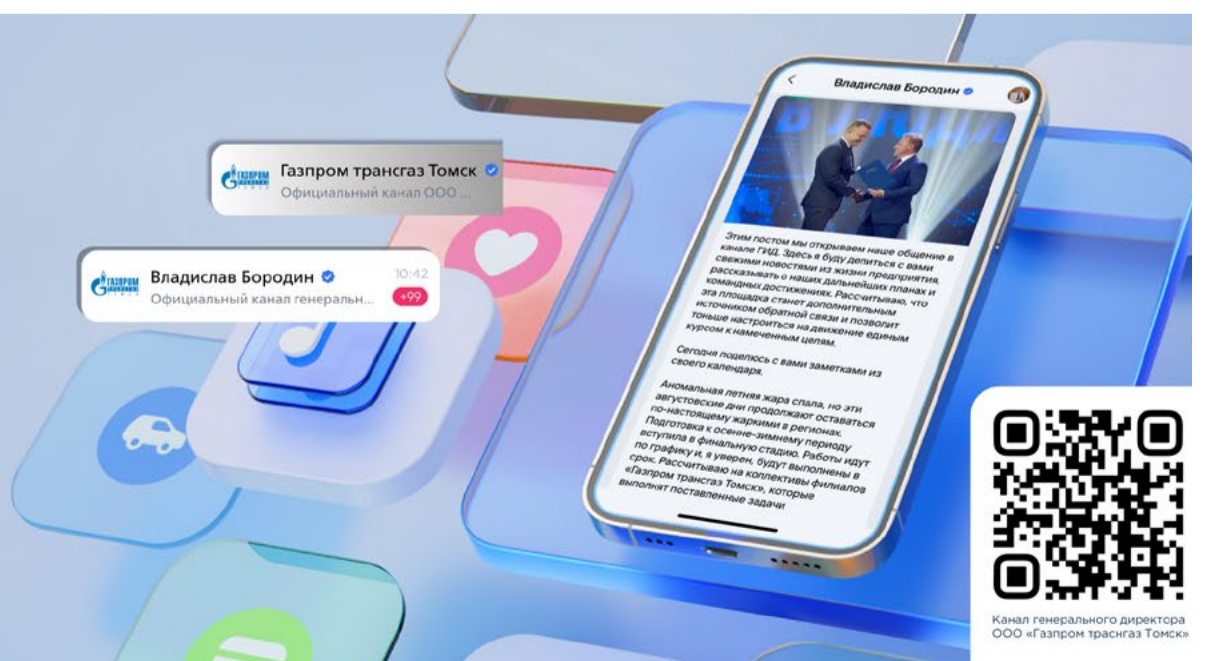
ГАЗПРОМ

Газпром трансгаз Томск

Официальный канал ООО ...

ГАЗПРОМ

Владислав Бородин

10:42

Официальный канал генеральн...

+99

Владислав Бородин

Этим постом мы открываем наше общение в канале ГИД. Здесь я буду делиться с вами свежими новостями из жизни предприятия, рассказывать о наших дальнейших планах и командных достижениях. Рассчитываю, что эта площадка станет дополнительным источником обратной связи и позволит тоньше настроиться на движение единым курсом к намеченным целям.

Сегодня поделюсь с вами заметками из своего календаря.

Аномальная летняя жара спала, но эти августовские дни продолжают оставаться по-настоящему жаркими в регионах. Подготовка к осенне-зимнему периоду вступила в финальную стадию. Работы идут по графику и, я уверен, будут выполнены в срок. Рассчитываю на коллективы филиалов «Газпром трансгаз Томск», которые выполнят поставленные задачи

Канал генерального директора ООО «Газпром трансгаз Томск»